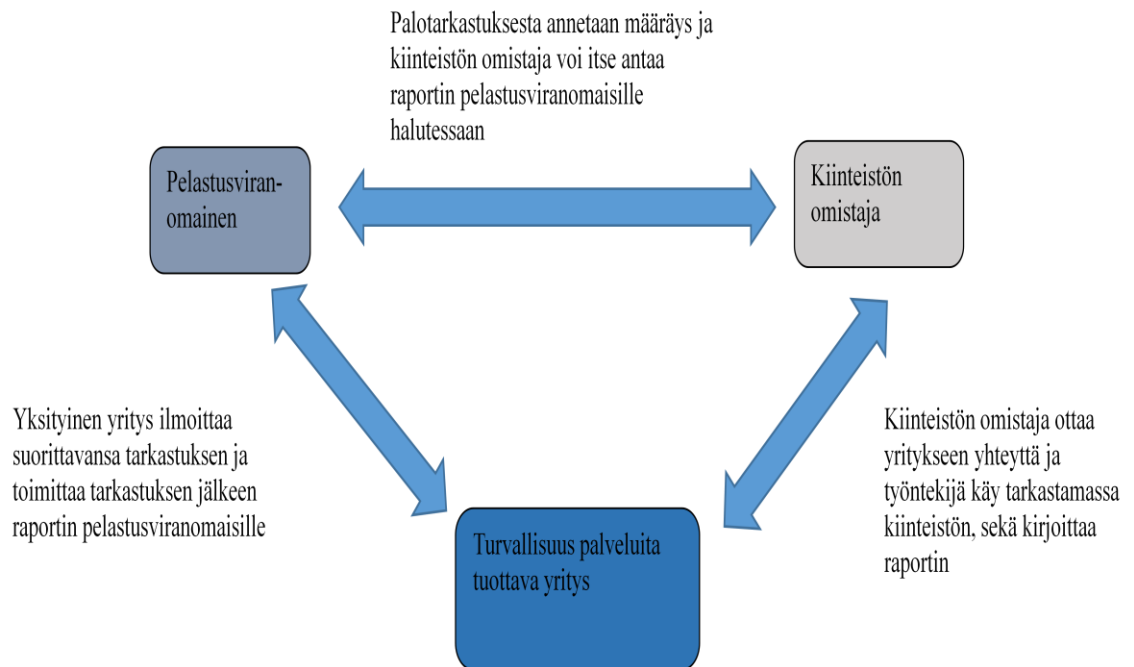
Palotarkastuksesta annetaan määräys ja kiinteistön omistaja voi itse antaa raportin pelastusviranomaisille halutessaan

Pelastusviranomainen

Kiinteistön omistaja

Yksityinen yritys ilmoittaa suorittavansa tarkastuksen ja toimittaa tarkastuksen jälkeen raportin pelastusviranomaisille

Kiinteistön omistaja ottaa yritykseen yhteyttä ja työntekijä käy tarkastamassa kiinteistön, sekä kirjoittaa raportin

Turvallisuus palveluita tuottava yritys